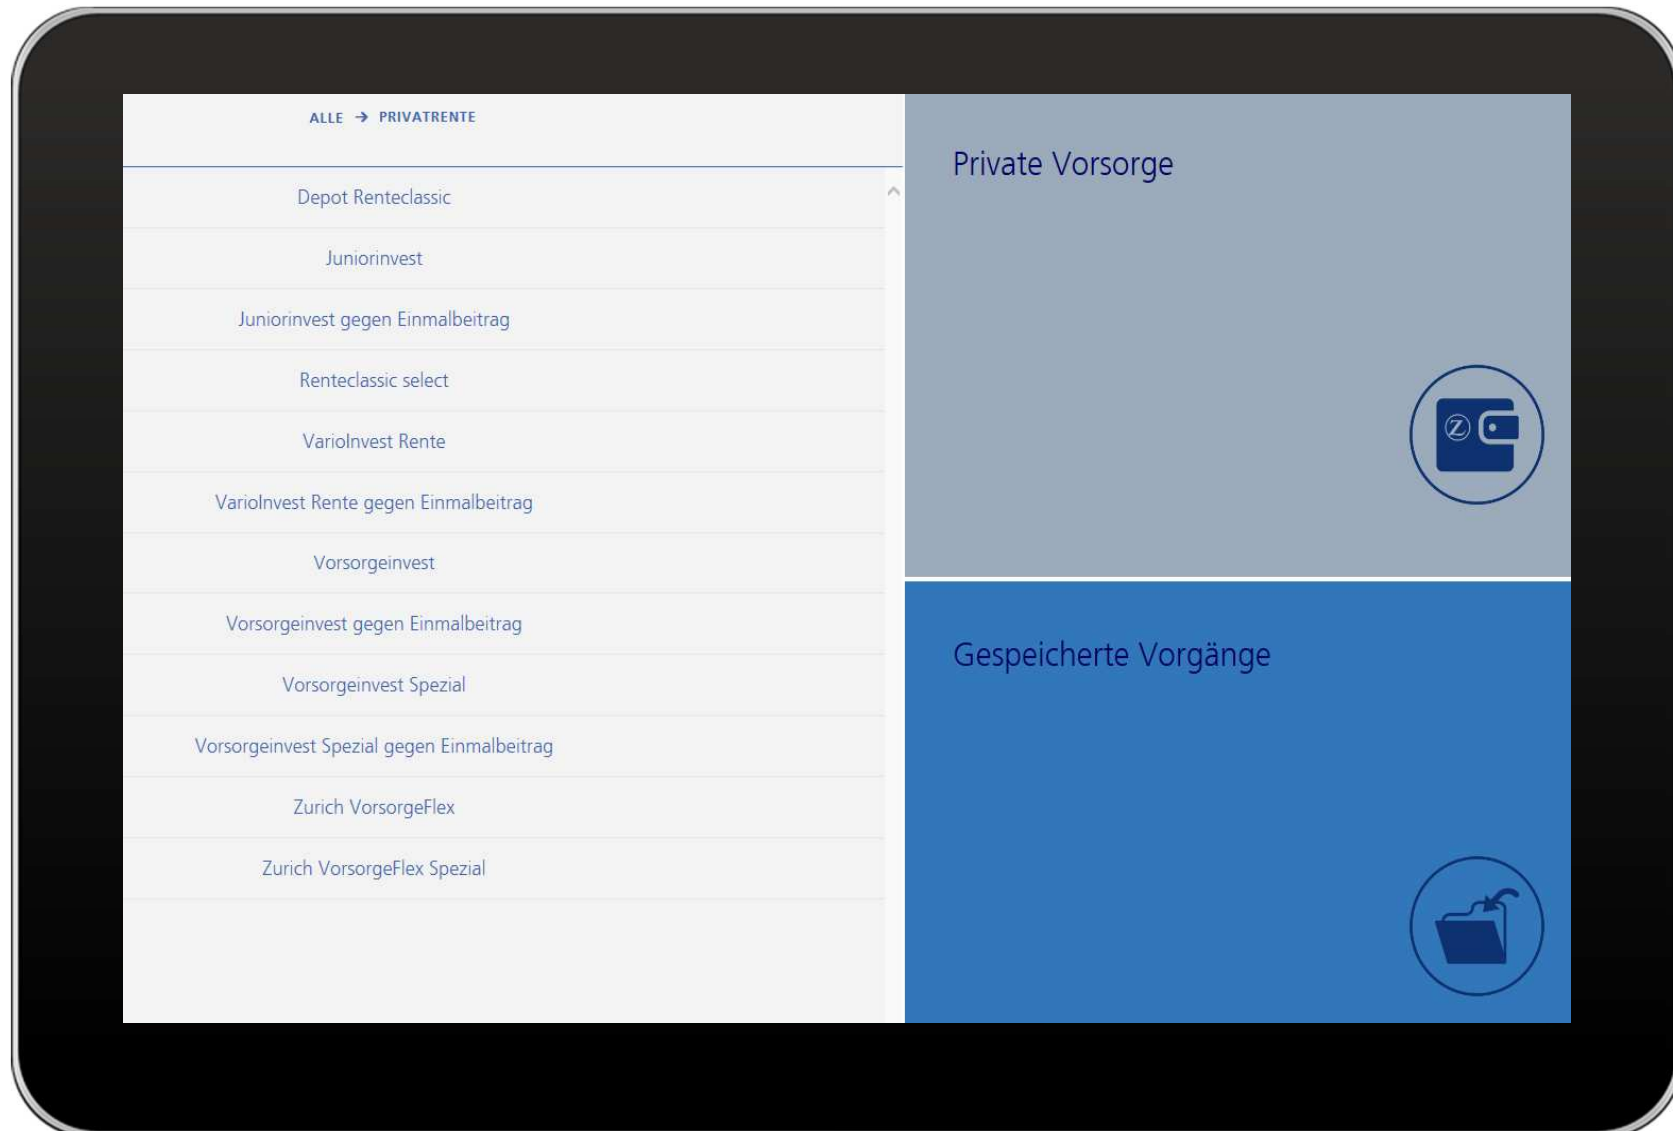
ALLE → PRIVATRENTE

Depot Renteclassic

Juniorinvest

Juniorinvest gegen Einmalbeitrag

Renteclassic select

VarioInvest Rente

VarioInvest Rente gegen Einmalbeitrag

Vorsorgeinvest

Vorsorgeinvest gegen Einmalbeitrag

Vorsorgeinvest Spezial

Vorsorgeinvest Spezial gegen Einmalbeitrag

Zurich VorsorgeFlex

Zurich VorsorgeFlex Spezial

Private Vorsorge

Gespeicherte Vorgänge